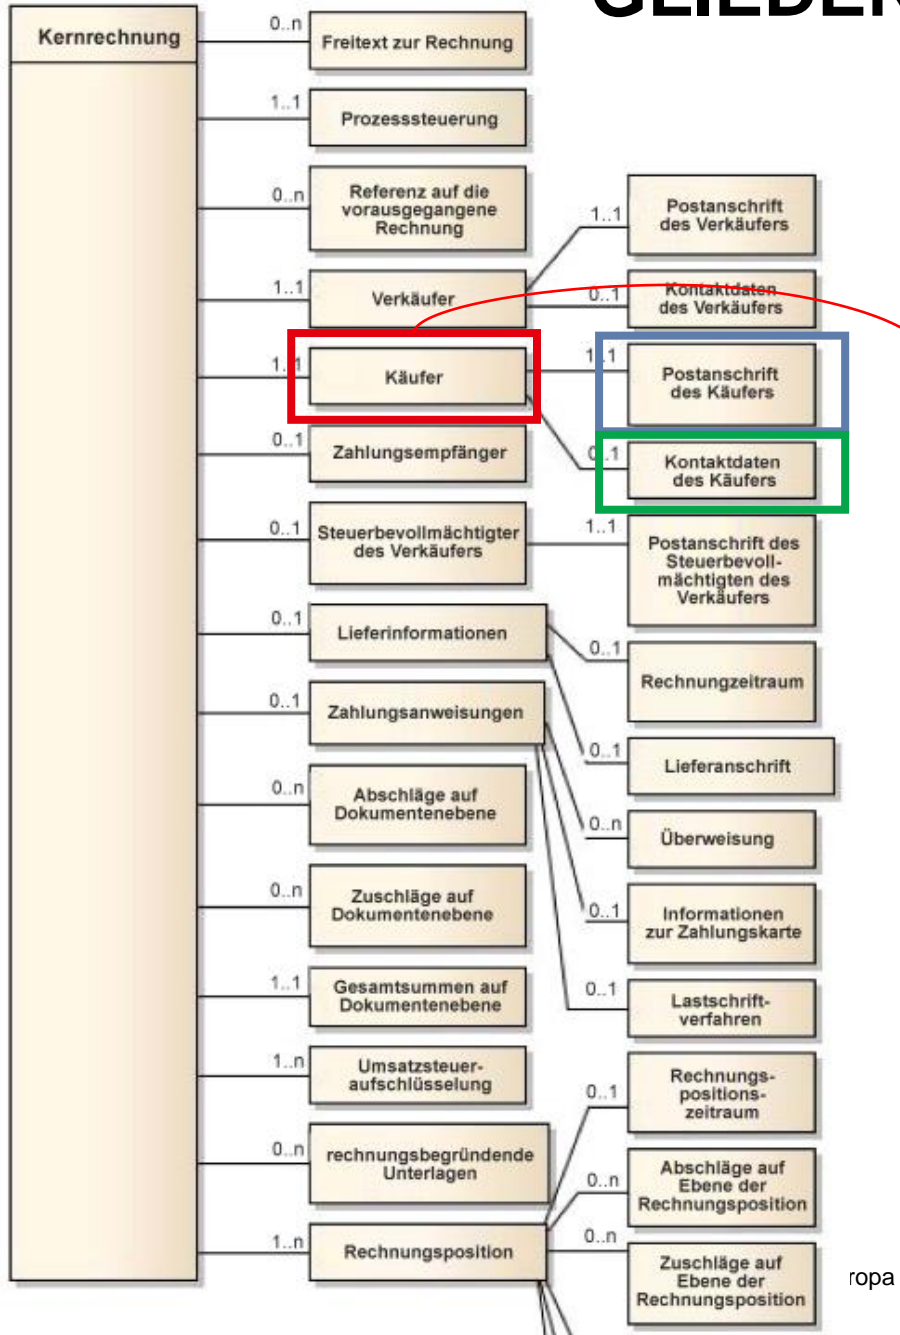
GLIEDER

Kernrechnung

0..n Freitext zur Rechnung

1..1 Prozesssteuerung

0..n Referenz auf die vorausgegangene Rechnung

1..1 Verkäufer

1..1 Postanschrift des Verkäufers

0..1 Kontaktdaten des Verkäufers

1..1 Käufer

1..1 Postanschrift des Käufers

0..1 Kontaktdaten des Käufers

0..1 Zahlungsempfänger

0..1 Steuerbevollmächtigter des Verkäufers

1..1 Postanschrift des Steuerbevollmächtigten des Verkäufers

0..1 Lieferinformationen

0..1 Rechnungzeitraum

0..1 Zahlungsanweisungen

0..1 Lieferanschrift

0..n Abschläge auf Dokumentenebene

0..n Überweisung

0..n Zuschläge auf Dokumentenebene

0..1 Informationen zur Zahlungskarte

1..1 Gesamtsummen auf Dokumentenebene

0..1 Lastschriftverfahren

1..n Umsatzsteueraufschlüsselung

0..1 Rechnungspositionszeitraum

0..n rechnungsbegründende Unterlagen

0..n Abschläge auf Ebene der Rechnungsposition

1..n Rechnungsposition

0..n Zuschläge auf Ebene der Rechnungsposition

ropa